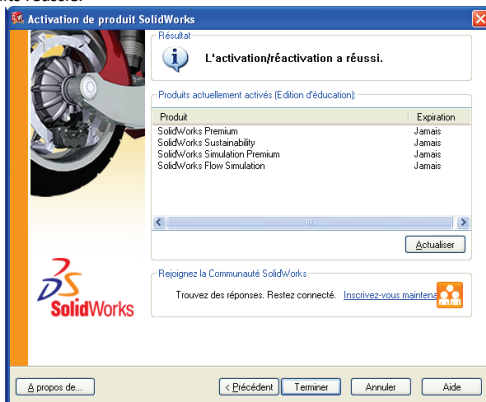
Activation de produit SolidWorks

Résultat

L'activation/réactivation a réussi.

Produits actuellement activés (Edition d'éducation):

| Produit | Expiration |
|---|---|
| SolidWorks Premium | Jamais |
| SolidWorks Sustainability | Jamais |
| SolidWorks Simulation Premium | Jamais |
| SolidWorks Flow Simulation | Jamais |

Actualiser

SolidWorks

Rejoignez la Communauté SolidWorks

Trouvez des réponses. Restez connecté. Inscrivez-vous maintena

A propos de...

< Précédent

Terminer

Annuler

Aide